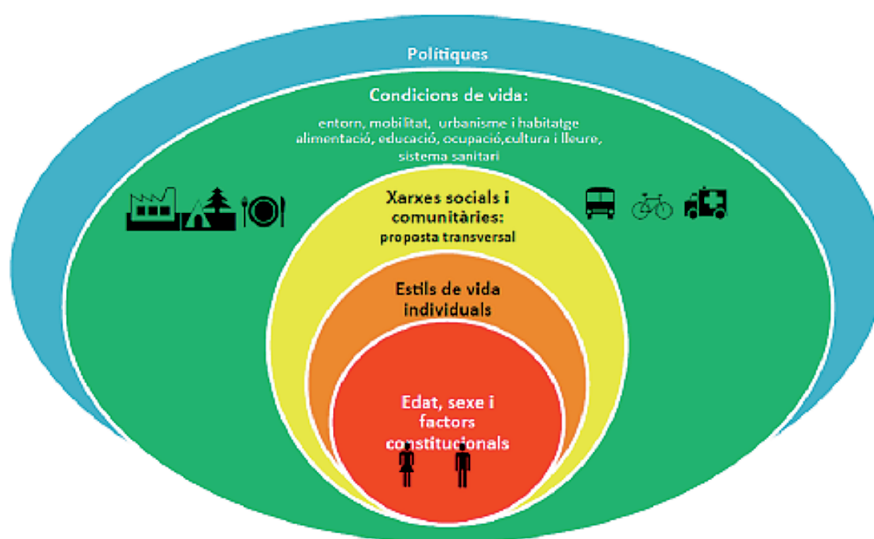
Polítiques

Condicions de vida:

entorn, mobilitat, urbanisme i habitatge alimentació, educació, ocupació,cultura i lleure, sistema sanitari

Xarxes socials i comunitàries:
proposta transversal

Estils de vida individuals

Edat, sexe i factors constitucionals